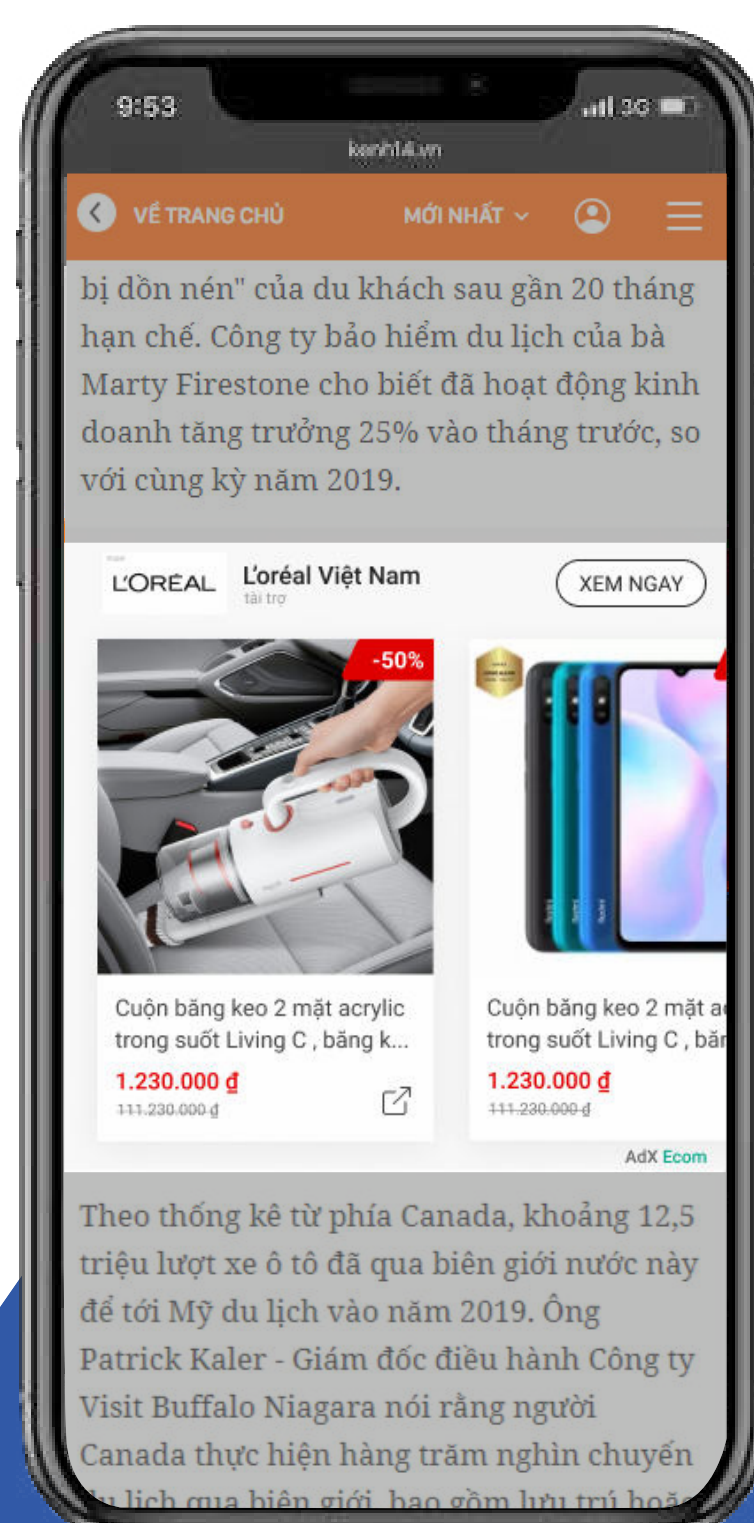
9:53
kenh14.vn

VỀ TRANG CHỦ
MỚI NHẤT

bị dồn nén" của du khách sau gần 20 tháng hạn chế. Công ty bảo hiểm du lịch của bà Marty Firestone cho biết đã hoạt động kinh doanh tăng trưởng 25% vào tháng trước, so với cùng kỳ năm 2019.

L'ORÉAL
L'oréal Việt Nam
tài trợ
XEM NGAY

-50%
Cuộn băng keo 2 mặt acrylic trong suốt Living C , băng k...
1.230.000 đ
111.230.000 đ

Cuộn băng keo 2 mặt a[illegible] trong suốt Living C , băn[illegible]
1.230.000 đ
111.230.000 đ

AdX Ecom

Theo thống kê từ phía Canada, khoảng 12,5 triệu lượt xe ô tô đã qua biên giới nước này để tới Mỹ du lịch vào năm 2019. Ông Patrick Kaler - Giám đốc điều hành Công ty Visit Buffalo Niagara nói rằng người Canada thực hiện hàng trăm nghìn chuyến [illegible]